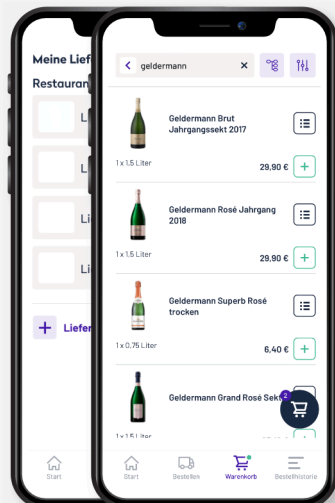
Meine Lief

Restauran

Li

Li

Li

Li

+ Liefer

Start

geldermann

Geldermann Brut Jahrgangssekt 2017

1 x 1,5 Liter

29,90 €

Geldermann Rosé Jahrgang 2018

1 x 1,5 Liter

29,90 €

Geldermann Superb Rosé trocken

1 x 0,75 Liter

6,40 €

Geldermann Grand Rosé Sekt

2

1 x 1,5 Liter

Start

Bestellen

Warenkorb

Bestellhistorie